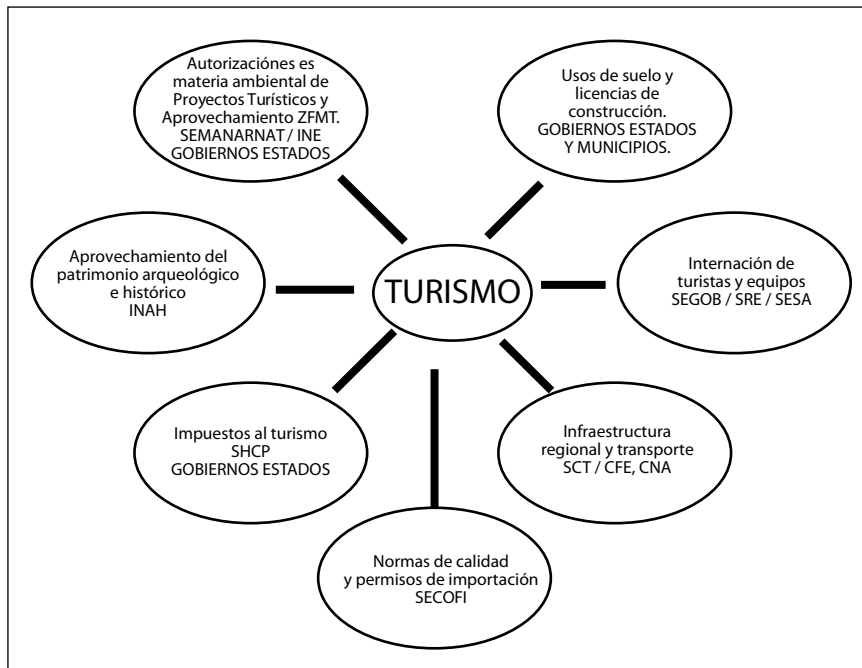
Autorizaciónes es materia ambiental de Proyectos Turísticos y Aprovechamiento ZFMT. SEMANARNAT / INE GOBIERNOS ESTADOS

Usos de suelo y licencias de construcción. GOBIERNOS ESTADOS Y MUNICIPIOS.

Aprovechamiento del patrimonio arqueológico e histórico INAH

TURISMO

Internación de turistas y equipos SEGOB / SRE / SESA

Impuestos al turismo SHCP GOBIERNOS ESTADOS

Infraestructura regional y transporte SCT / CFE, CNA

Normas de calidad y permisos de importación SECOFI